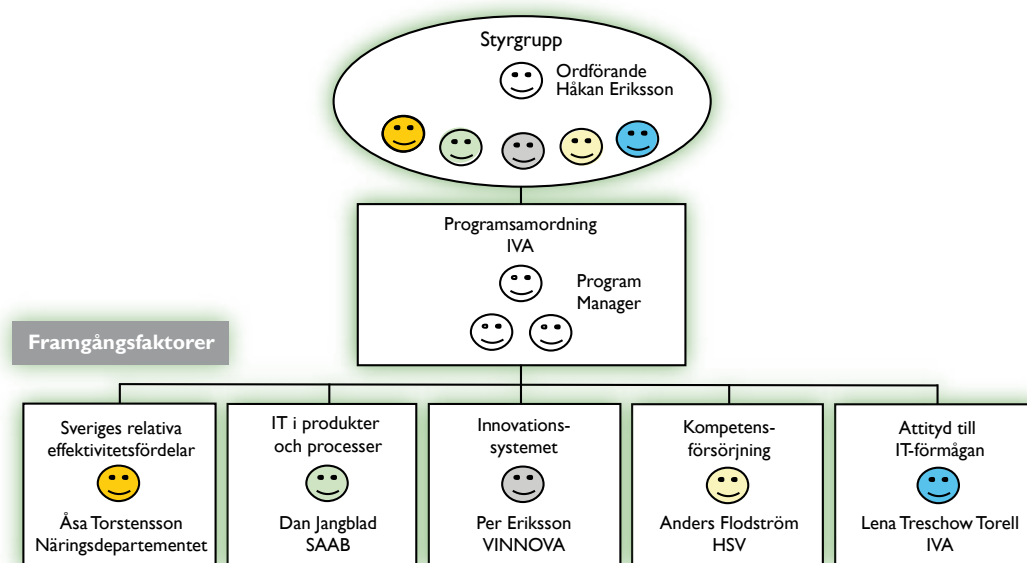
Styrgrupp

Ordförande
Håkan Eriksson

Programsamordning
IVA

Program
Manager

Framgångsfaktorer

Sveriges relativa effektivitetsfördelar

Åsa Torstensson
Näringsdepartementet

IT i produkter och processer

Dan Jangblad
SAAB

Innovationssystemet

Per Eriksson
VINNOVA

Kompetensförsörjning

Anders Flodström
HSV

Attityd till IT-förmågan

Lena Treschow Torell
IVA